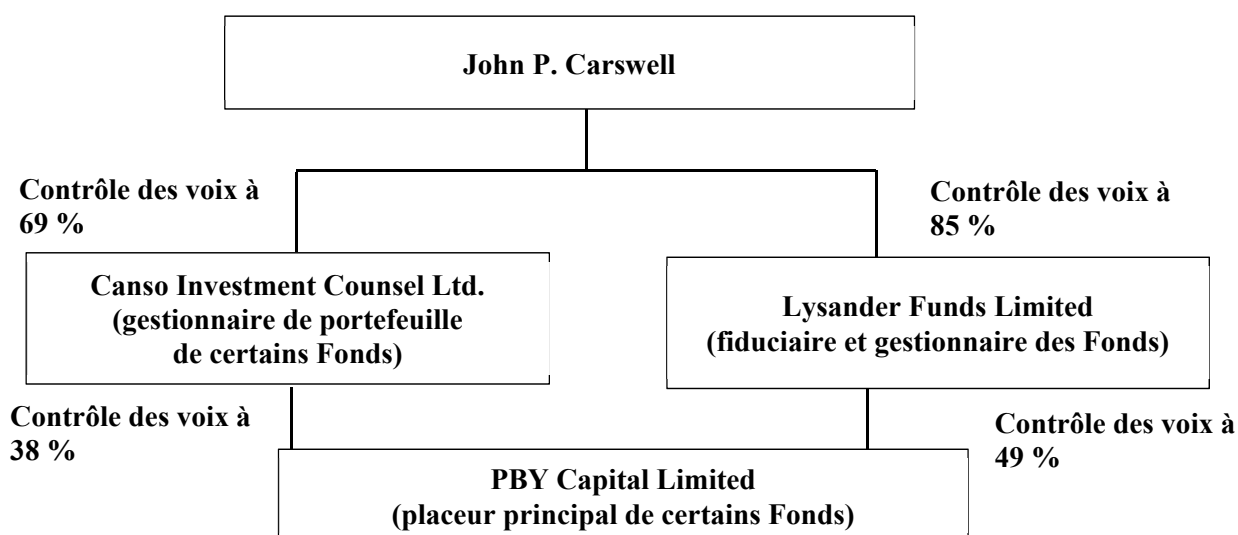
John P. Carswell

Contrôle des voix à 69 %

Contrôle des voix à 85 %

Canso Investment Counsel Ltd. (gestionnaire de portefeuille de certains Fonds)

Lysander Funds Limited (fiduciaire et gestionnaire des Fonds)

Contrôle des voix à 38 %

Contrôle des voix à 49 %

PBY Capital Limited (placeur principal de certains Fonds)